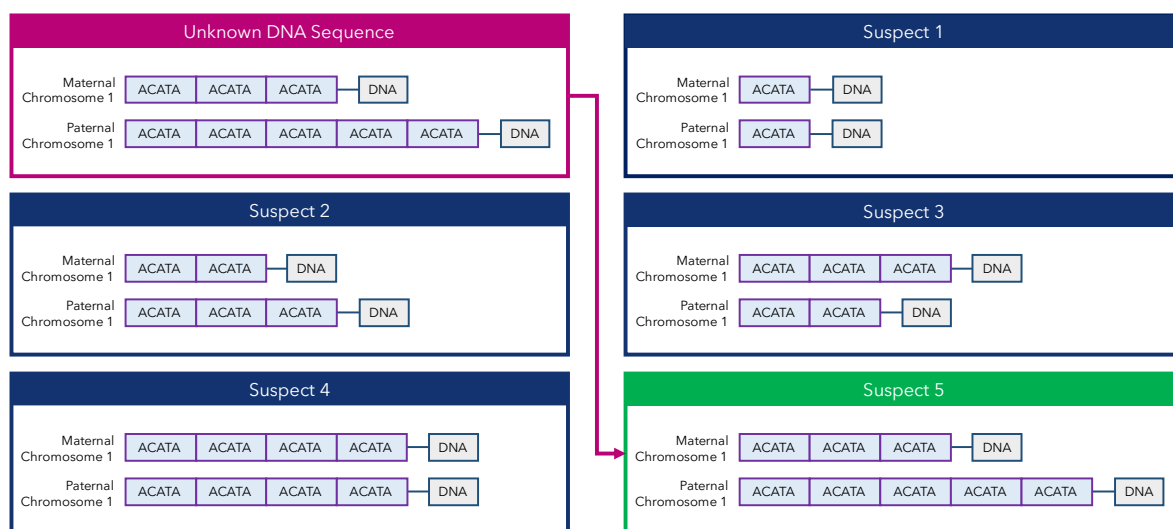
Unknown DNA Sequence

Maternal Chromosome 1 ACATA ACATA ACATA DNA

Paternal Chromosome 1 ACATA ACATA ACATA ACATA ACATA DNA

Suspect 1

Maternal Chromosome 1 ACATA DNA

Paternal Chromosome 1 ACATA DNA

Suspect 2

Maternal Chromosome 1 ACATA ACATA DNA

Paternal Chromosome 1 ACATA ACATA ACATA DNA

Suspect 3

Maternal Chromosome 1 ACATA ACATA ACATA DNA

Paternal Chromosome 1 ACATA ACATA DNA

Suspect 4

Maternal Chromosome 1 ACATA ACATA ACATA ACATA DNA

Paternal Chromosome 1 ACATA ACATA ACATA ACATA DNA

Suspect 5

Maternal Chromosome 1 ACATA ACATA ACATA DNA

Paternal Chromosome 1 ACATA ACATA ACATA ACATA ACATA DNA